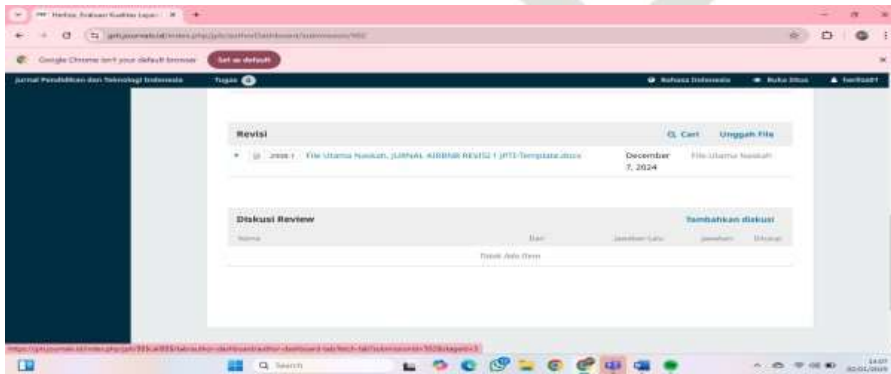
Hentus Evaluasi Kualitas Lapor... ×

jpti.journals.id/index.php/jpti/author/Dashboard/submission/900

Google Chrome isn't your default browser   Set as default

Jurnal Pendidikan dan Teknologi Indonesia   Tugas 0   Bahasa Indonesia   Buka Situs   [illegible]

Revisi   Cari   Unggah File

2908-1   File Utama Naskah, JURNAL AIRBNB REVISI 1 JPTI-Template.docx   December 7, 2024   File Utama Naskah

Diskusi Review   Tambahkan diskusi

Nama   Dari   Jawaban Lalu   Jawaban   Ditutup

Tidak Ada Item

https://jpti.journals.id/index.php/jpti/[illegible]

Search

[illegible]